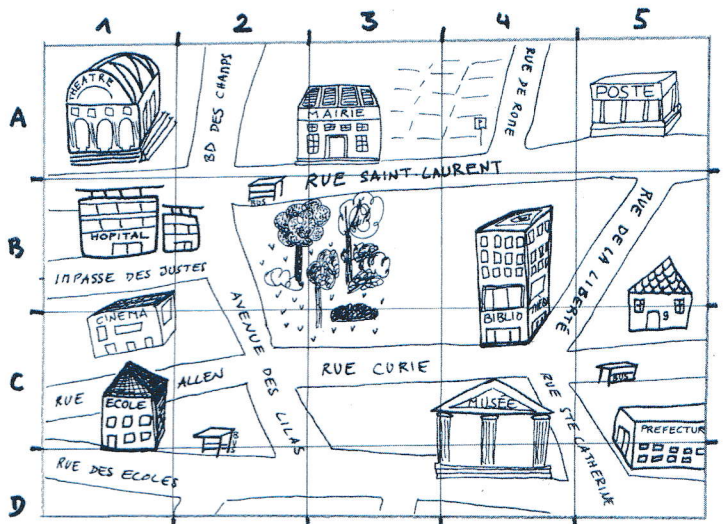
1 2 3 4 5

A

B

C

D

THEATRE

BD DES CHAMPS

MAIRIE

RUE DE ROME

P

POSTE

RUE SAINT-LAURENT

BUS

HOPITAL

IMPASSE DES JUSTES

RUE DE LA LIBERTE

CINEMA

AVENUE DES LILAS

BIBLIO

9

RUE ALLEN

RUE CURIE

BUS

ECOLE

MUSEE

RUE STE CATHERINE

BUS

PREFECTURE

RUE DES ECOLES